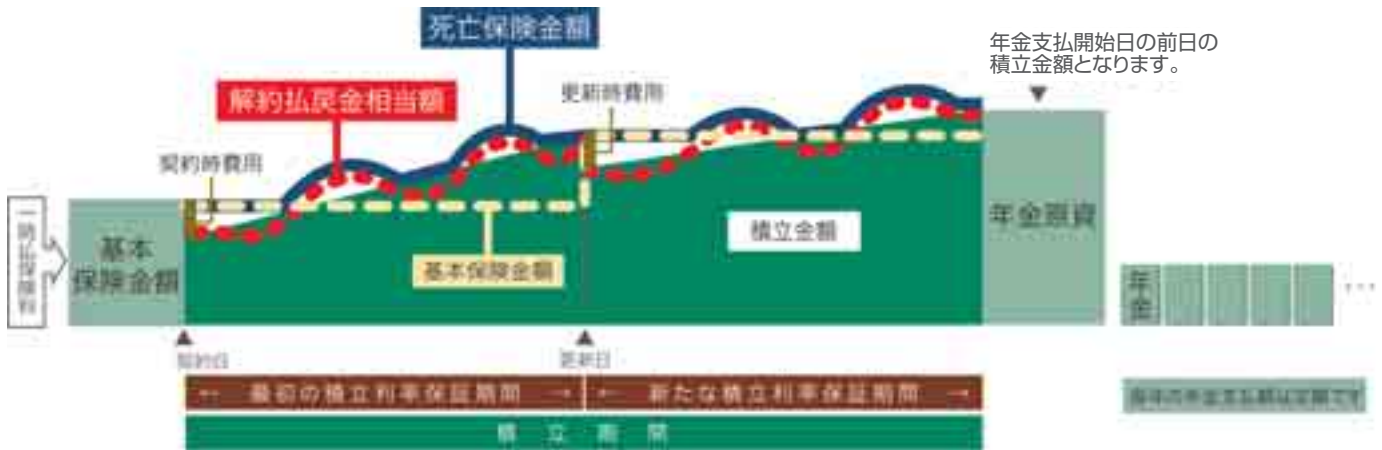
死亡保険金額

年金支払開始日の前日の積立金額となります。

解約払戻金相当額

更新時費用

契約時費用

一時払保険料

基本保険金額

積立金額

年金原資

基本保険金額

年金

・・・

契約日

更新日

← 最初の積立利率保証期間 →

← 新たな積立利率保証期間 →

積 立 期 間

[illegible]